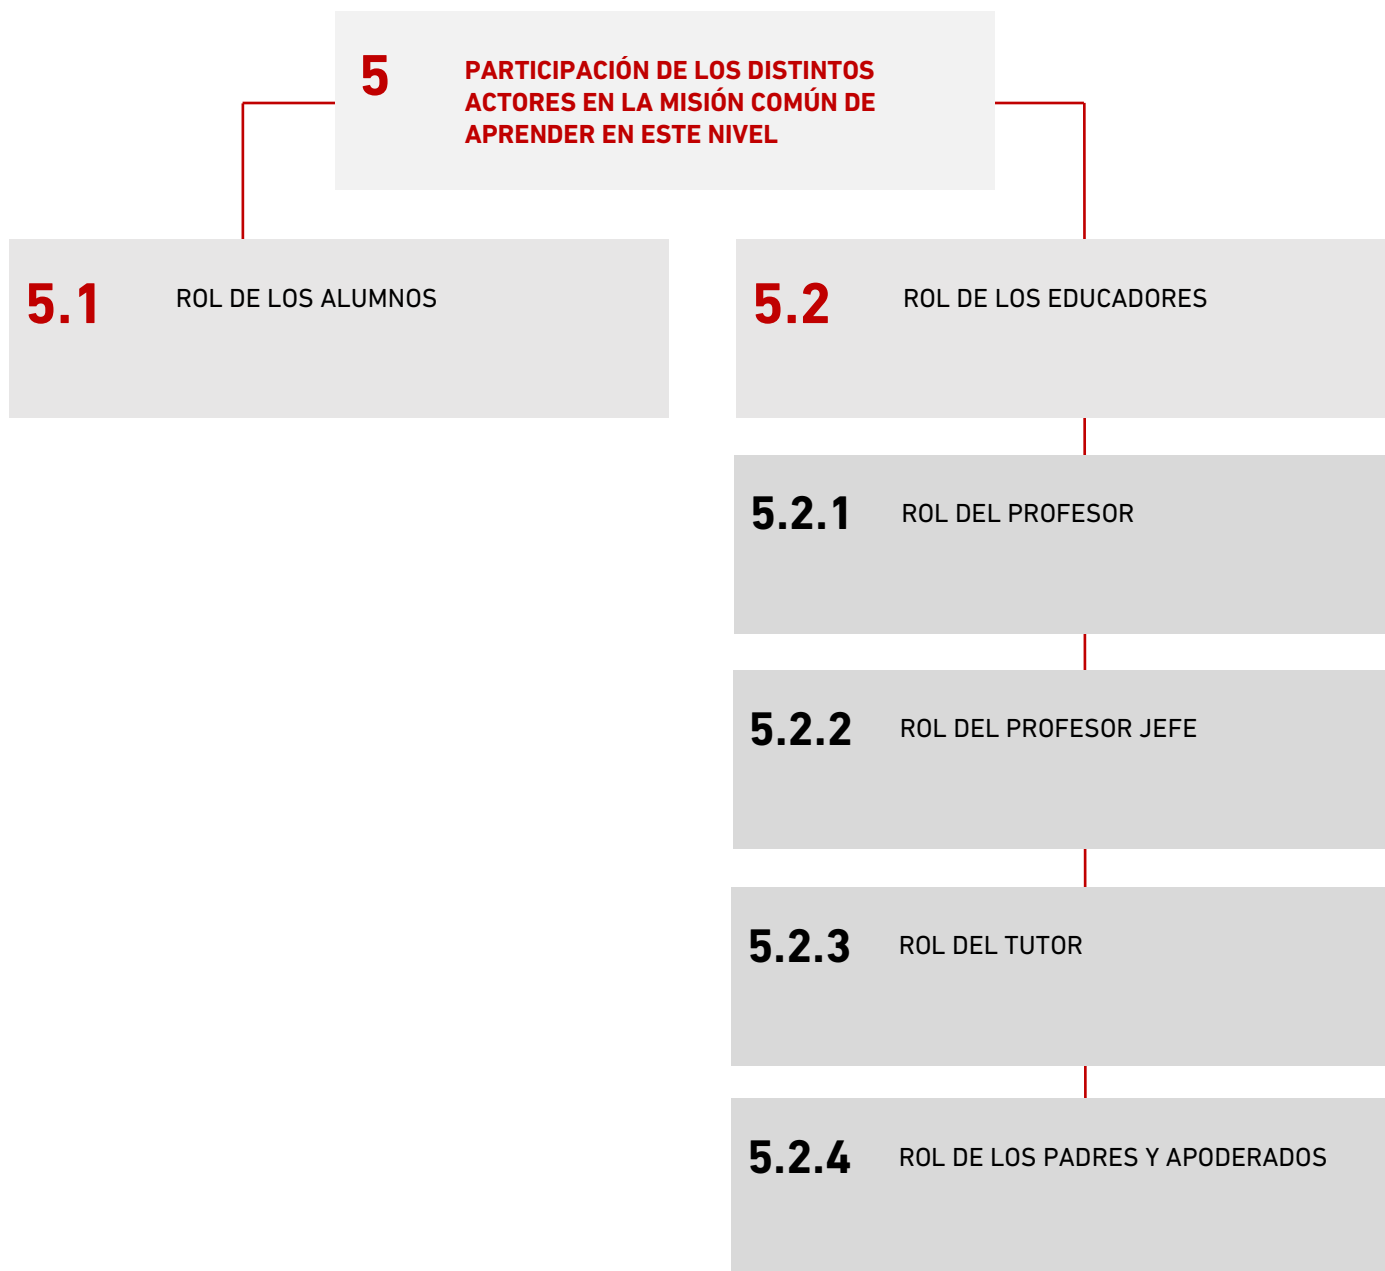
5 PARTICIPACIÓN DE LOS DISTINTOS ACTORES EN LA MISIÓN COMÚN DE APRENDER EN ESTE NIVEL

5.1 ROL DE LOS ALUMNOS

5.2 ROL DE LOS EDUCADORES

5.2.1 ROL DEL PROFESOR

5.2.2 ROL DEL PROFESOR JEFE

5.2.3 ROL DEL TUTOR

5.2.4 ROL DE LOS PADRES Y APODERADOS